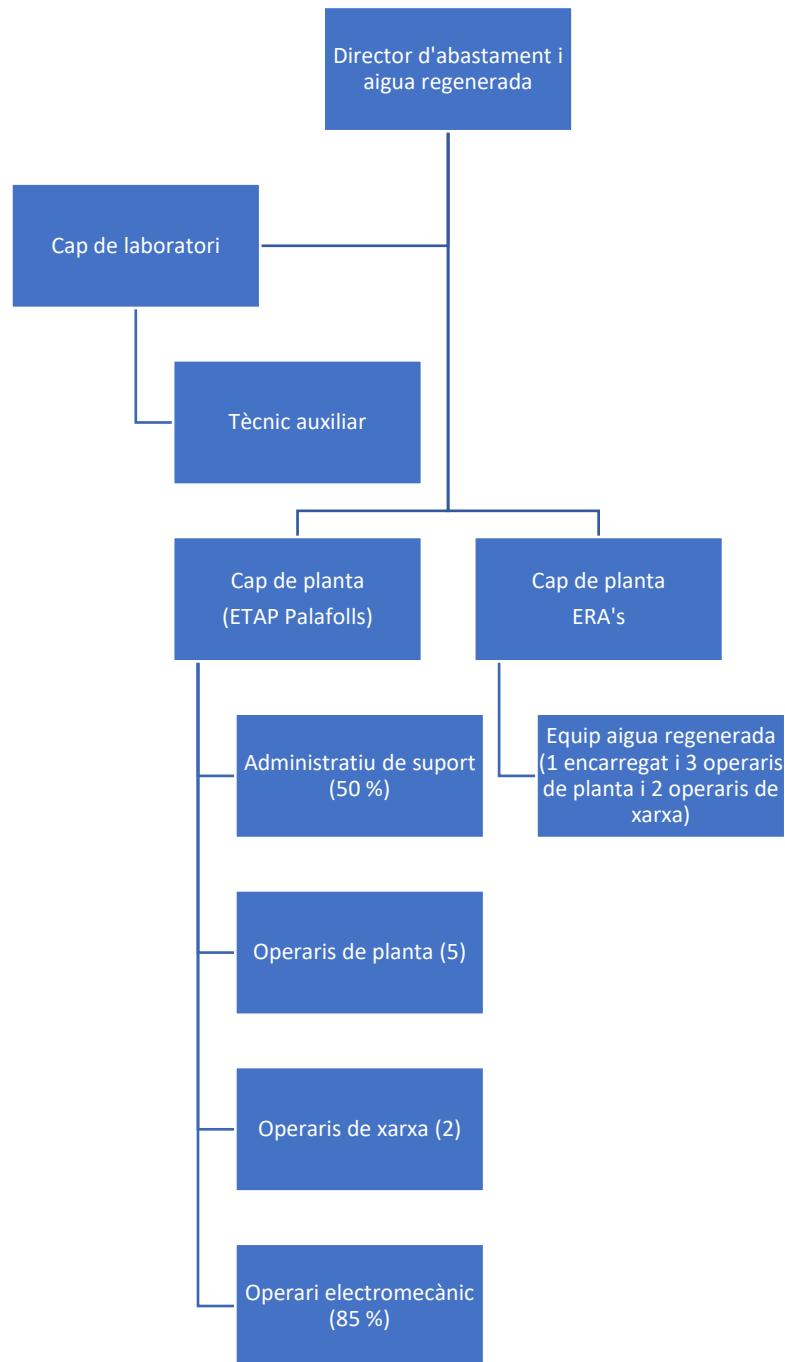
Director d'abastament i aigua regenerada

Cap de laboratori

Tècnic auxiliar

Cap de planta
(ETAP Palafolls)

Cap de planta
ERA's

Administratiu de suport (50 %)

Equip aigua regenerada (1 encarregat i 3 operaris de planta i 2 operaris de xarxa)

Operaris de planta (5)

Operaris de xarxa (2)

Operari electromecànic (85 %)